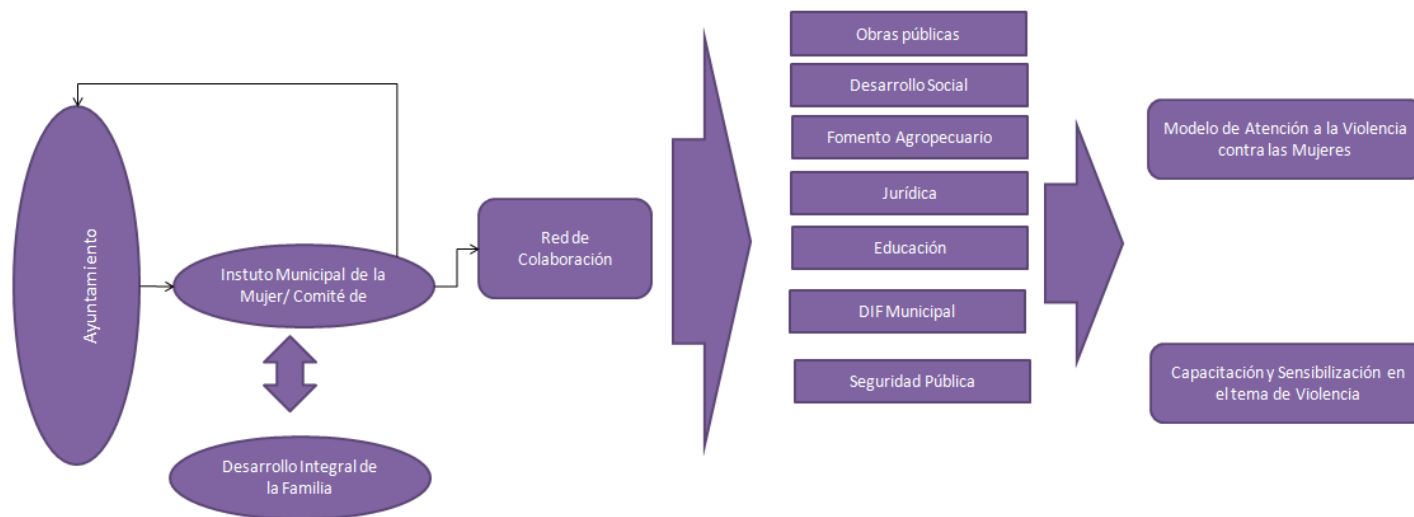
Ayuntamiento

Instuto Municipal de la Mujer/ Comité de

Desarrollo Integral de la Familia

Red de Colaboración

Obras públicas

Desarrollo Social

Fomento Agropecuario

Jurídica

Educación

DIF Municipal

Seguridad Pública

Modelo de Atención a la Violencia contra las Mujeres

Capacitación y Sensibilización en el tema de Violencia